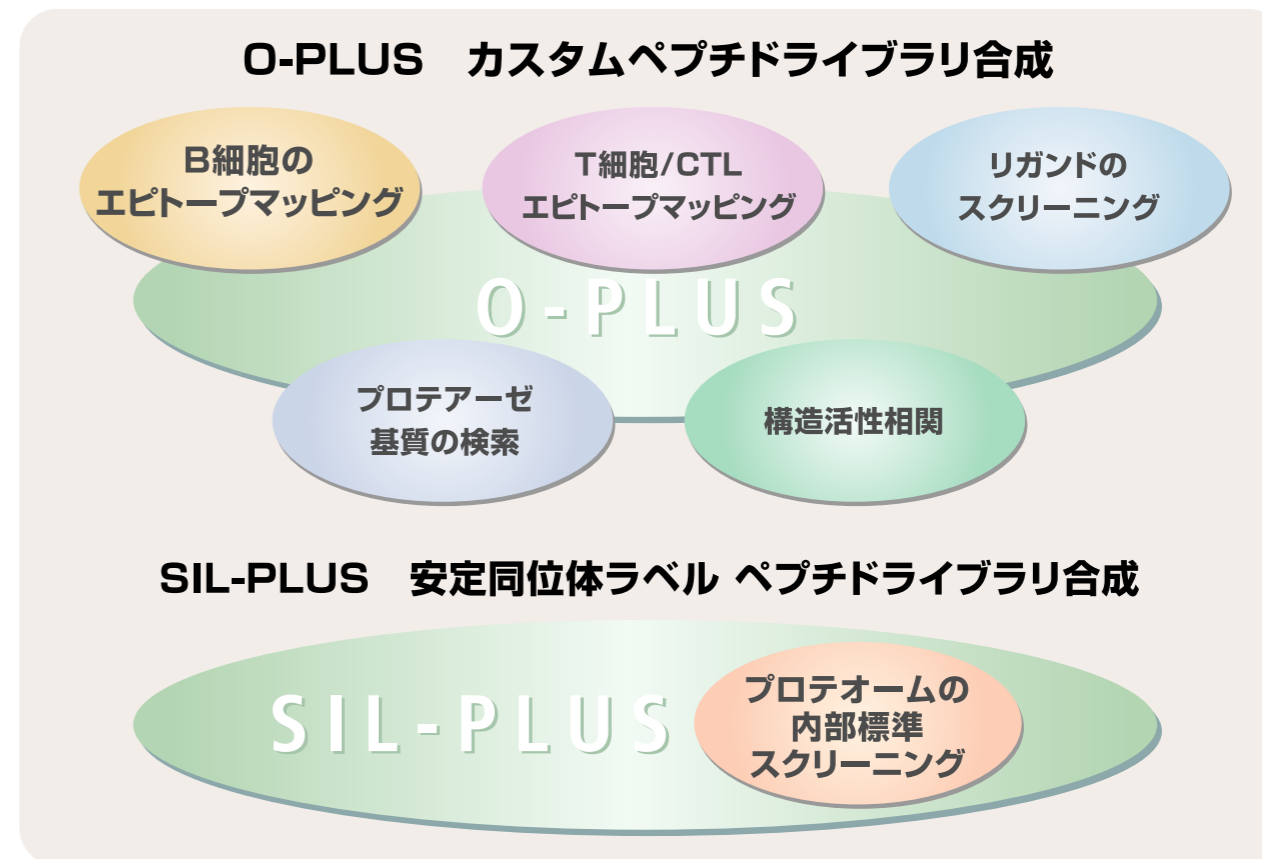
O-PLUS　カスタムペプチドライブラリ合成

B細胞の
エピトープマッピング

T細胞/CTL
エピトープマッピング

リガンドの
スクリーニング

O-PLUS

プロテアーゼ
基質の検索

構造活性相関

SIL-PLUS　安定同位体ラベル ペプチドライブラリ合成

SIL-PLUS

プロテオームの
内部標準
スクリーニング